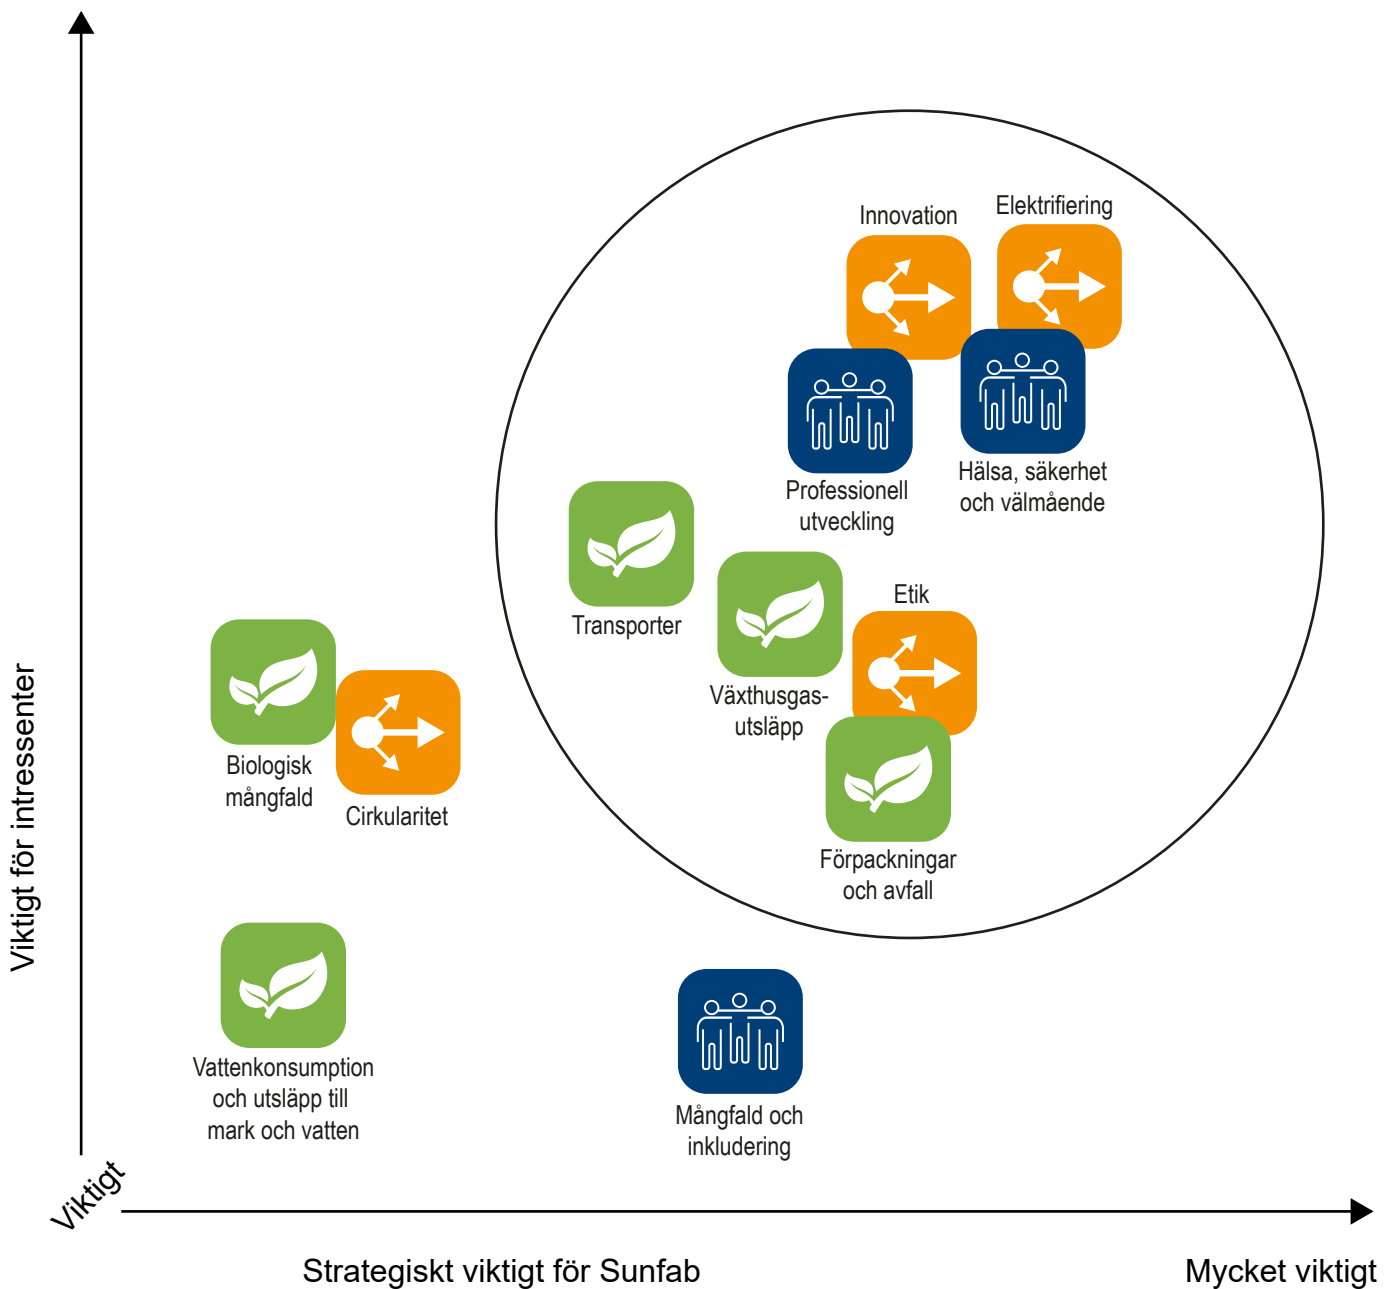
Viktigt för intressenter

Innovation

Elektrifiering

Professionell utveckling

Hälsa, säkerhet och välmående

Transporter

Etik

Växthusgasutsläpp

Förpackningar och avfall

Biologisk mångfald

Cirkularitet

Vattenkonsumption och utsläpp till mark och vatten

Mångfald och inkludering

Viktigt

Strategiskt viktigt för Sunfab

Mycket viktigt